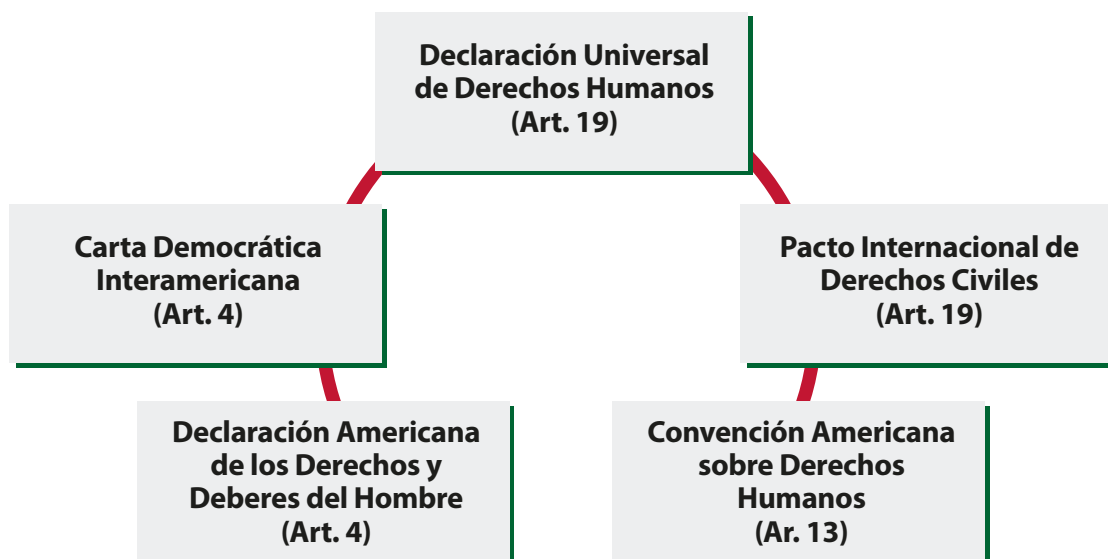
Declaración Universal de Derechos Humanos (Art. 19)

Carta Democrática Interamericana (Art. 4)

Pacto Internacional de Derechos Civiles (Art. 19)

Declaración Americana de los Derechos y Deberes del Hombre (Art. 4)

Convención Americana sobre Derechos Humanos (Ar. 13)